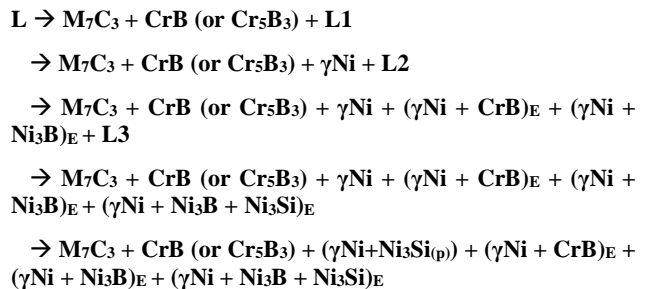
$L \rightarrow M_7C_3 + CrB \text{ (or } Cr_5B_3) + L1$

$\rightarrow M_7C_3 + CrB \text{ (or } Cr_5B_3) + \gamma Ni + L2$

$\rightarrow M_7C_3 + CrB \text{ (or } Cr_5B_3) + \gamma Ni + (\gamma Ni + CrB)_E + (\gamma Ni + Ni_3B)_E + L3$

$\rightarrow M_7C_3 + CrB \text{ (or } Cr_5B_3) + \gamma Ni + (\gamma Ni + CrB)_E + (\gamma Ni + Ni_3B)_E + (\gamma Ni + Ni_3B + Ni_3Si)_E$

$\rightarrow M_7C_3 + CrB \text{ (or } Cr_5B_3) + (\gamma Ni + Ni_3Si_{(p)}) + (\gamma Ni + CrB)_E + (\gamma Ni + Ni_3B)_E + (\gamma Ni + Ni_3B + Ni_3Si)_E$